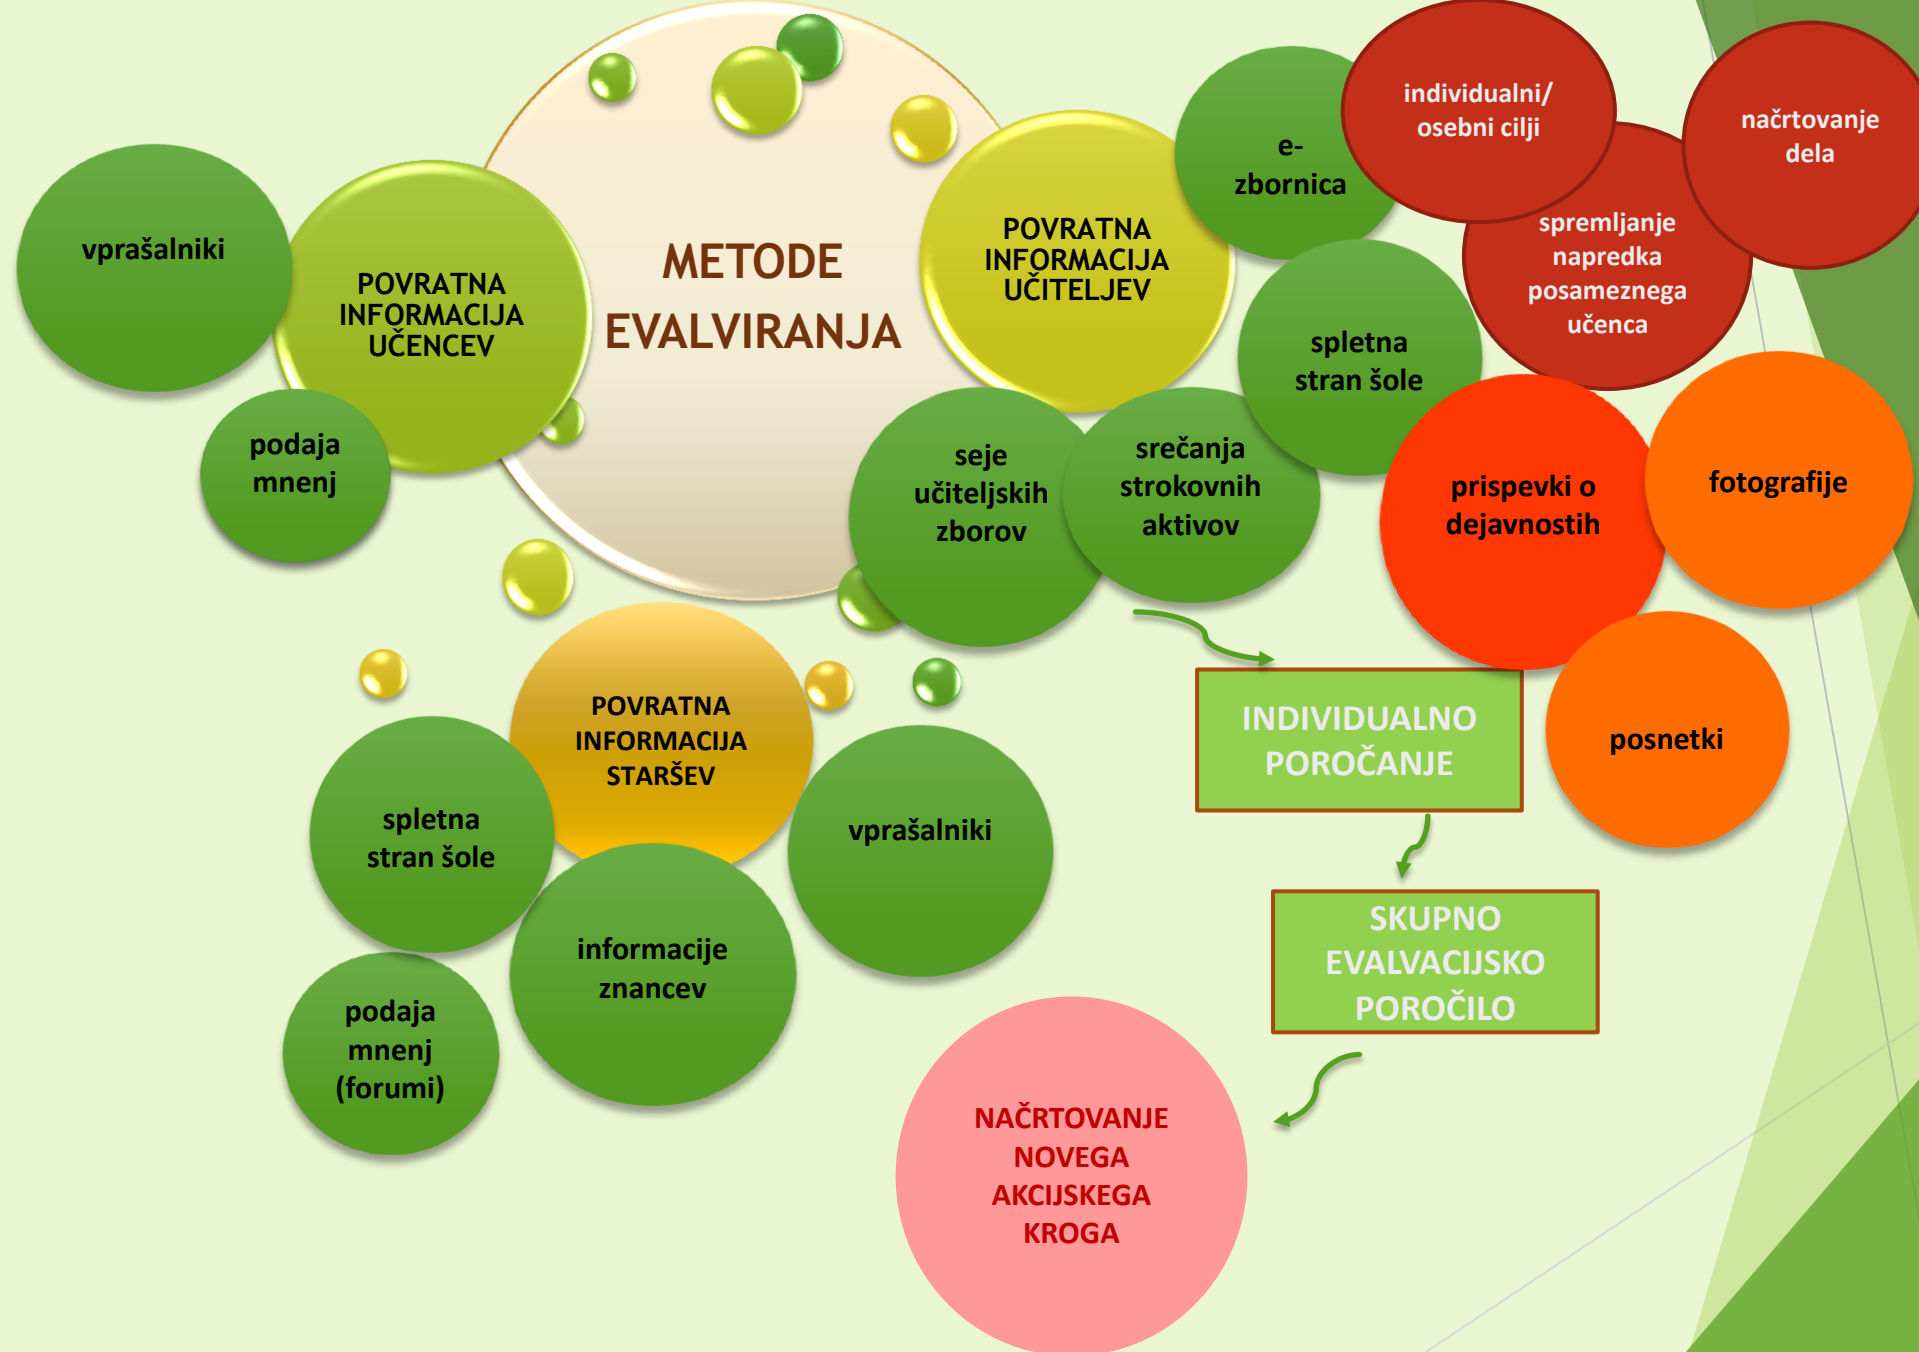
METODE EVALVIRANJA

vprašalniki

POVRATNA INFORMACIJA UČENCEV

podaja mnenj

POVRATNA INFORMACIJA UČITELJEV

e-zbornica

individualni/ osebni cilji

načrtovanje dela

spremljanje napredka posameznega učenca

spletna stran šole

seje učiteljskih zborov

srečanja strokovnih aktivov

prispevki o dejavnostih

fotografije

posnetki

INDIVIDUALNO POROČANJE

SKUPNO EVALVACIJSKO POROČILO

NAČRTOVANJE NOVEGA AKCIJSKEGA KROGA

POVRATNA INFORMACIJA STARŠEV

spletna stran šole

vprašalniki

informacije znancev

podaja mnenj (forumi)